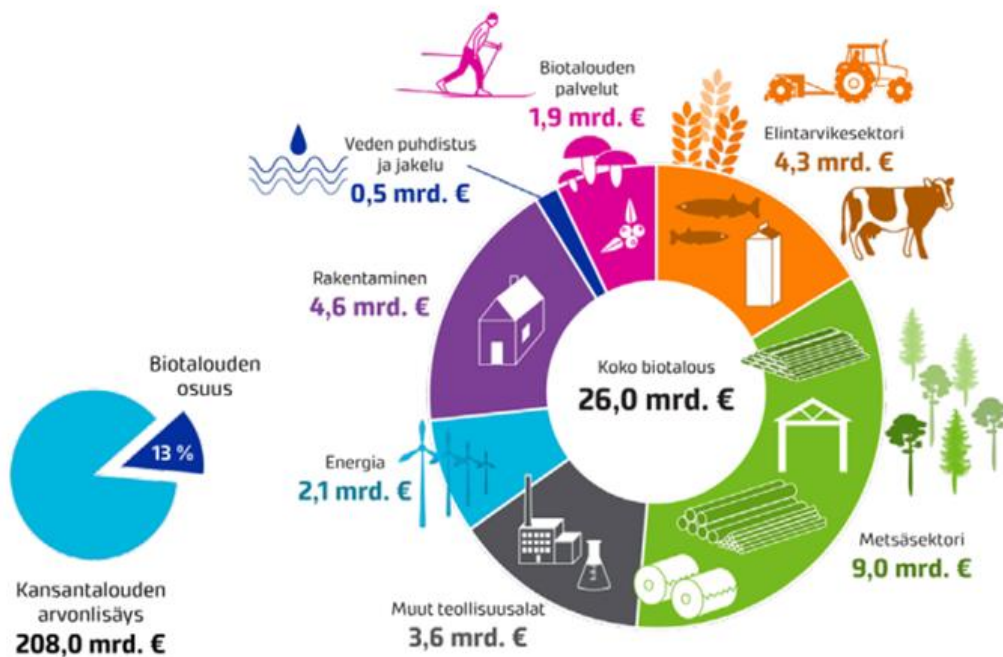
Biotalouden palvelut
1,9 mrd. €

Veden puhdistus ja jakelu
0,5 mrd. €

Elintarvikesektori
4,3 mrd. €

Rakentaminen
4,6 mrd. €

Biotalouden osuus

13 %

Koko biotalous
26,0 mrd. €

Energia
2,1 mrd. €

Metsäsektori
9,0 mrd. €

Muut teollisuusalat
3,6 mrd. €

Kansantalouden arvonlisäys
208,0 mrd. €